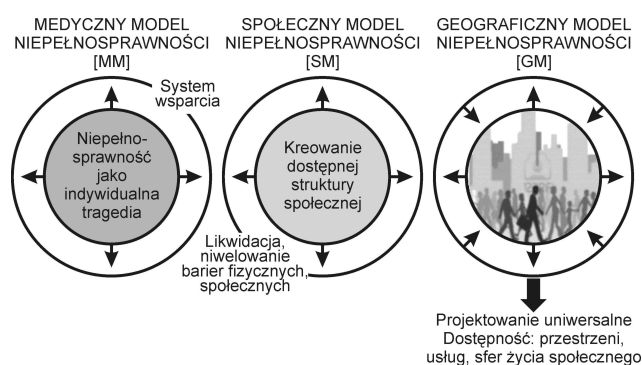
MEDYCZNY MODEL NIEPEŁNOSPRAWNOŚCI [MM]

System wsparcia

Niepełnosprawność jako indywidualna tragedia

SPOŁECZNY MODEL NIEPEŁNOSPRAWNOŚCI [SM]

Kreowanie dostępnej struktury społecznej

Likwidacja, niwelowanie barier fizycznych, społecznych

GEOGRAFICZNY MODEL NIEPEŁNOSPRAWNOŚCI [GM]

Projektowanie uniwersalne
Dostępność: przestrzeni, usług, sfer życia społecznego